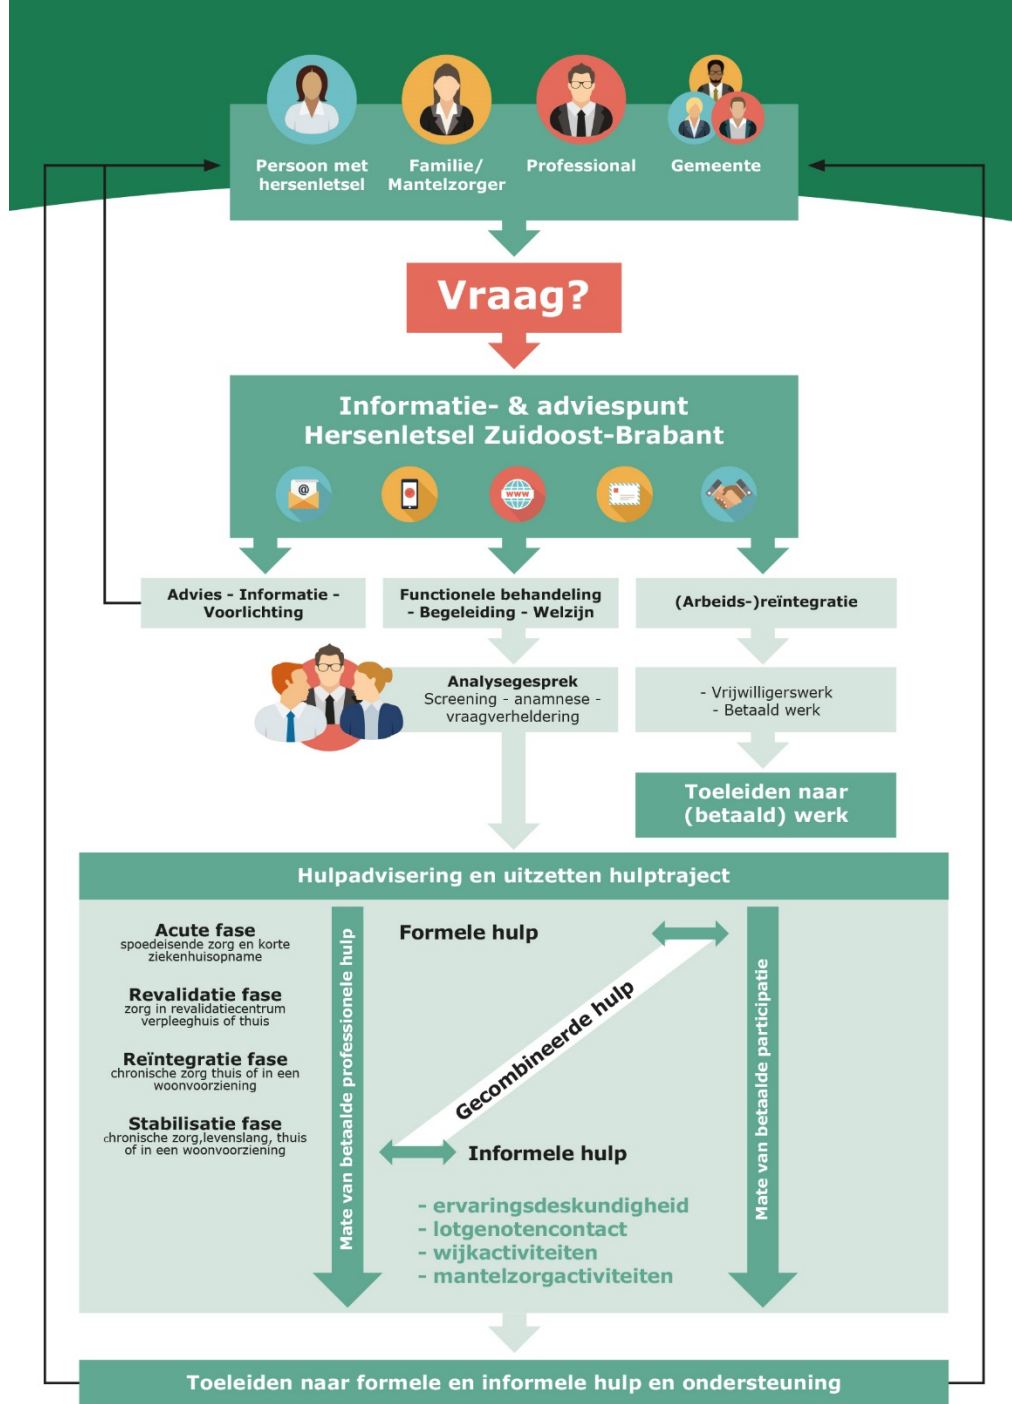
Persoon met hersenletsel

Familie/ Mantelzorger

Professional

Gemeente

Vraag?

Informatie- & adviespunt Hersenletsel Zuidoost-Brabant

Advies - Informatie - Voorlichting

Functionele behandeling - Begeleiding - Welzijn

(Arbeids-)reïntegratie

Analysegesprek
Screening - anamnese - vraagverheldering

- Vrijwilligerswerk
- Betaald werk

Toeleiden naar (betaald) werk

Hulpadvisering en uitzetten hulptraject

Acute fase
spoedeisende zorg en korte ziekenhuisopname

Revalidatie fase
zorg in revalidatiecentrum verpleeghuis of thuis

Reïntegratie fase
chronische zorg thuis of in een woonvoorziening

Stabilisatie fase
chronische zorg,levenslang, thuis of in een woonvoorziening

Mate van betaalde professionele hulp

Formele hulp

Gecombineerde hulp

Informele hulp

- ervaringsdeskundigheid
- lotgenotencontact
- wijkactiviteiten
- mantelzorgactiviteiten

Mate van betaalde participatie

Toeleiden naar formele en informele hulp en ondersteuning